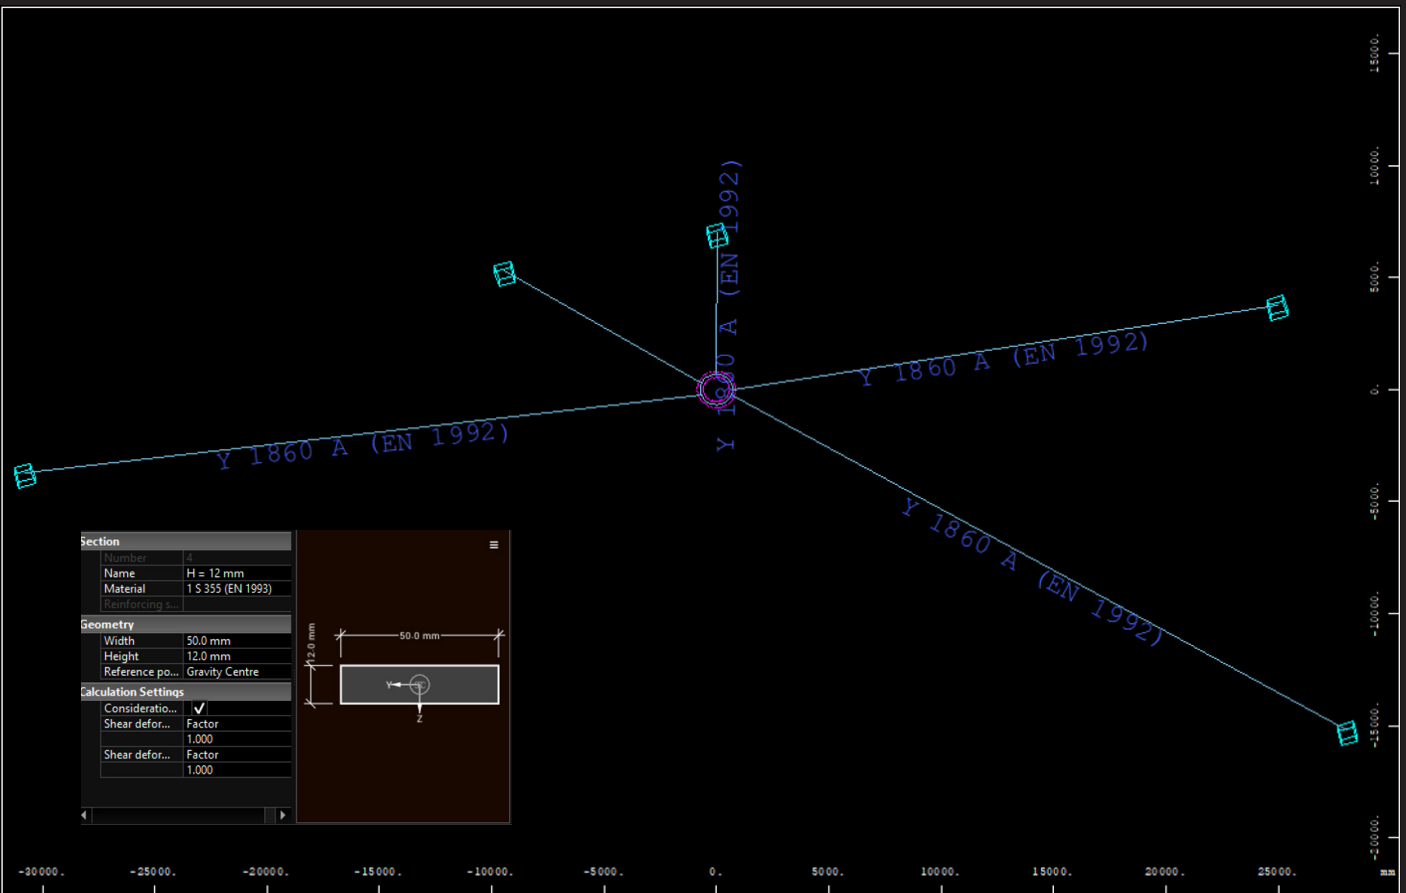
15000.
10000.
5000.
0.
-5000.
-10000.
-15000.
-20000.

Y 1860 A (EN 1992)
Y 1860 A (EN 1992)
Y 1860 A (EN 1992)
Y 1860 A (EN 1992)

Section
| | |
|---|---|
| Number | 4 |
| Name | H = 12 mm |
| Material | 1 S 355 (EN 1993) |
| Reinforcing s... | |

Geometry
| | |
|---|---|
| Width | 50.0 mm |
| Height | 12.0 mm |
| Reference po... | Gravity Centre |

Calculation Settings
| | |
|---|---|
| Consideratio... | ✓ |
| Shear defor... | Factor |
| | 1.000 |
| Shear defor... | Factor |
| | 1.000 |

50.0 mm
12.0 mm
Y
Z

-30000. -25000. -20000. -15000. -10000. -5000. 0. 5000. 10000. 15000. 20000. 25000. mm